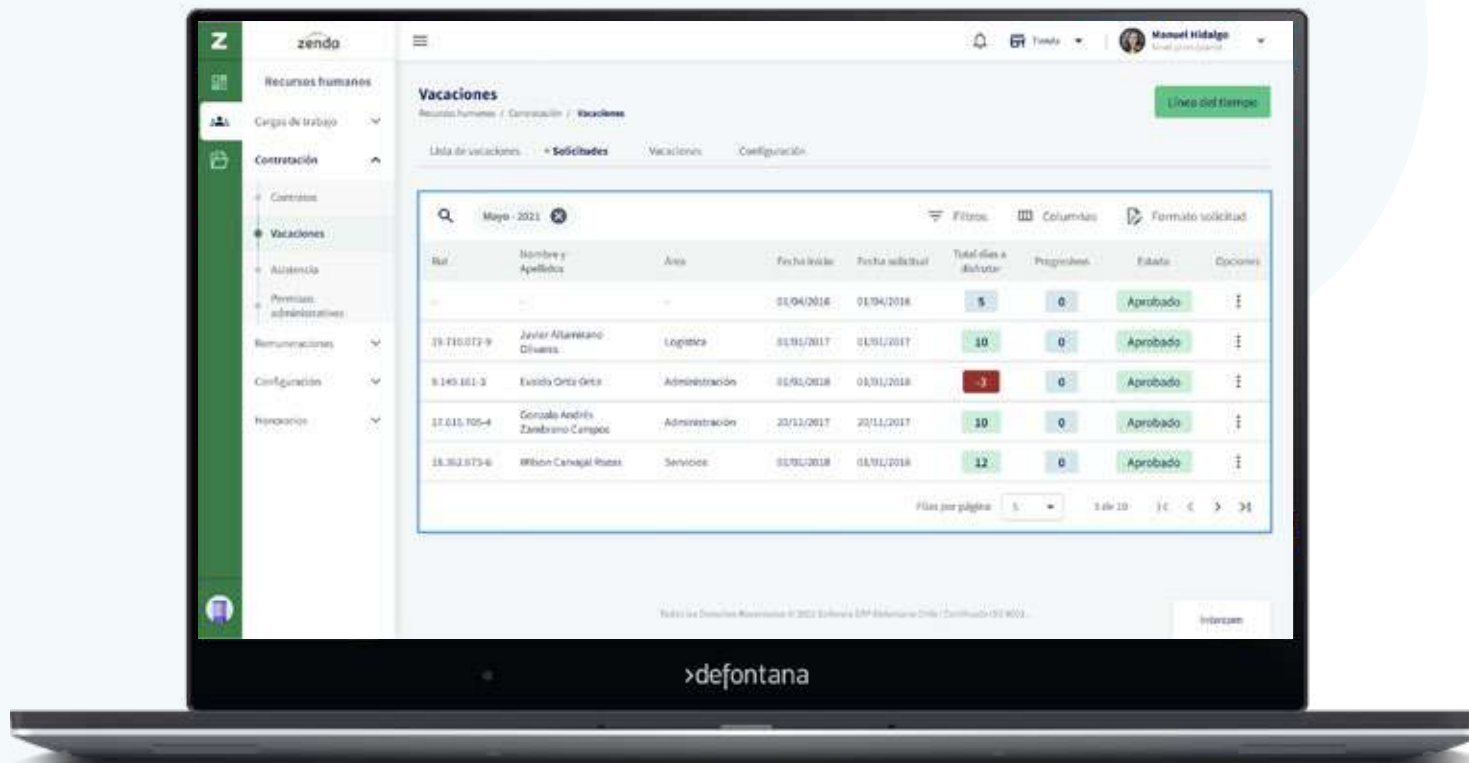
Z zendo

Recursos humanos

Cargas de trabajo

Contratación

Contratos

Vacaciones

Asistencia

Permisos administrativos

Remuneraciones

Configuración

Honorarios

Manuel Hidalgo

Vacaciones

Recursos humanos / Contratación / Vacaciones

Línea del tiempo

Lista de vacaciones • Solicitudes Vacaciones Configuración

Mayo - 2021

Filtros Columnas Formato solicitud

| Rut | Nombre y Apellidos | Área | Fecha inicio | Fecha solicitud | Total días a disfrutar | Progresivos | Estado | Opciones |
|---|---|---|---|---|---|---|---|---|
| - | - | - | 01/04/2016 | 01/04/2016 | 5 | 0 | Aprobado | ⋮ |
| 19.710.072-9 | Javier Altamirano Olivares | Logística | 01/01/2017 | 01/01/2017 | 10 | 0 | Aprobado | ⋮ |
| 9.145.161-3 | Evaldo Ortiz Ortiz | Administración | 01/01/2018 | 01/01/2018 | -3 | 0 | Aprobado | ⋮ |
| 17.615.705-4 | Gonzalo Andrés Zambrano Campos | Administración | 20/11/2017 | 20/11/2017 | 10 | 0 | Aprobado | ⋮ |
| 18.352.075-6 | Wilson Carvajal Rojas | Servicios | 01/01/2018 | 01/01/2018 | 12 | 0 | Aprobado | ⋮ |

Filas por página 5 1 de 10

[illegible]

Intercom

>defontana